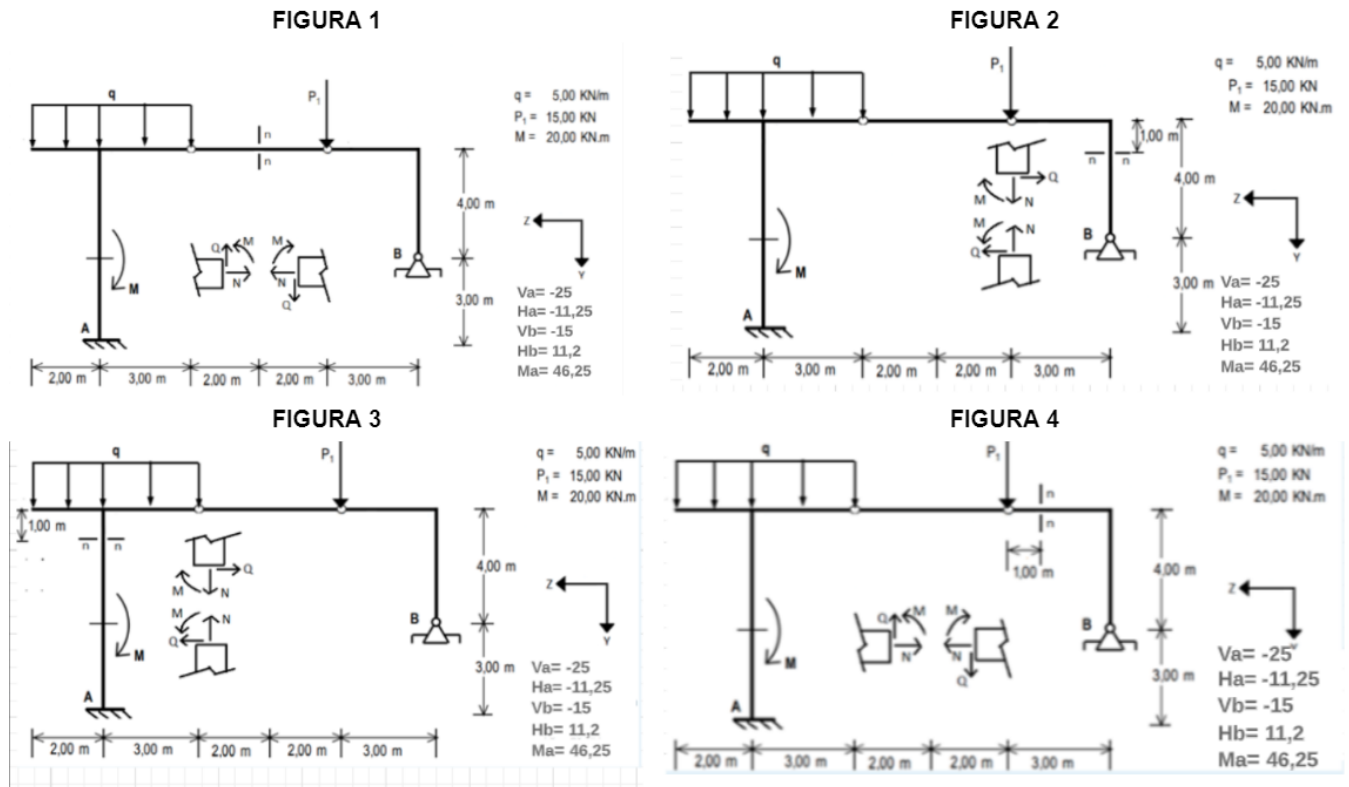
FIGURA 1

q

$P_1$

n
n

q = 5,00 KN/m
$P_1$ = 15,00 KN
M = 20,00 KN.m

4,00 m

Z
Y

M

Q M N

M N Q

B

3,00 m

Va= -25
Ha= -11,25
Vb= -15
Hb= 11,2
Ma= 46,25

A

2,00 m 3,00 m 2,00 m 2,00 m 3,00 m

FIGURA 2

q

$P_1$

q = 5,00 KN/m
$P_1$ = 15,00 KN
M = 20,00 KN.m

1,00 m
n n

4,00 m

M Q N

M N Q

Z
Y

M

B

3,00 m

Va= -25
Ha= -11,25
Vb= -15
Hb= 11,2
Ma= 46,25

A

2,00 m 3,00 m 2,00 m 2,00 m 3,00 m

FIGURA 3

q

$P_1$

q = 5,00 KN/m
$P_1$ = 15,00 KN
M = 20,00 KN.m

1,00 m
n n

4,00 m

M Q N

M N Q

Z
Y

M

B

3,00 m

Va= -25
Ha= -11,25
Vb= -15
Hb= 11,2
Ma= 46,25

A

2,00 m 3,00 m 2,00 m 2,00 m 3,00 m

FIGURA 4

q

$P_1$

n
n

q = 5,00 KN/m
$P_1$ = 15,00 KN
M = 20,00 KN.m

1,00 m

4,00 m

Z

M

Q M N

M N Q

B

3,00 m

Va= -25
Ha= -11,25
Vb= -15
Hb= 11,2
Ma= 46,25

A

2,00 m 3,00 m 2,00 m 2,00 m 3,00 m